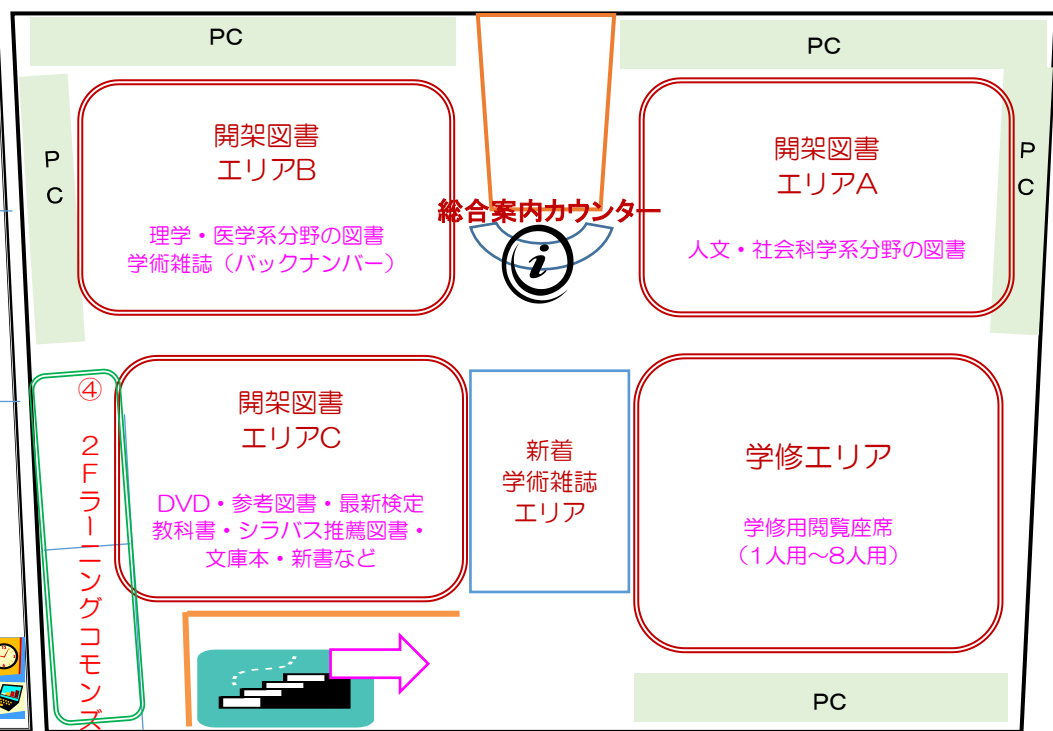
PC

PC

P
C

P
C

開架図書
エリアB

理学・医学系分野の図書
学術雑誌（バックナンバー）

総合案内カウンター

開架図書
エリアA

人文・社会科学系分野の図書

④
２Fラーニングコモンズ

開架図書
エリアC

DVD・参考図書・最新検定
教科書・シラバス推薦図書・
文庫本・新書など

新着
学術雑誌
エリア

学修エリア

学修用閲覧座席
（1人用～8人用）

PC